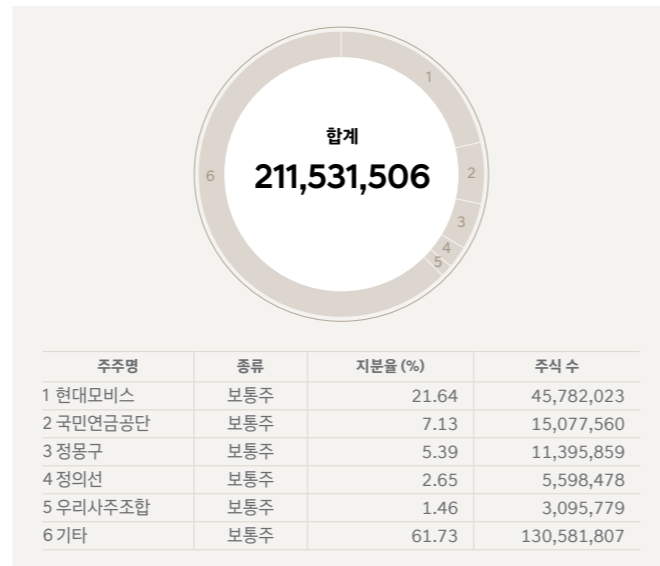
1
2
3
4
5
6

합계
211,531,506

| 주주명 | 종류 | 지분율 (%) | 주식 수 |
|---|---|---|---|
| 1 현대모비스 | 보통주 | 21.64 | 45,782,023 |
| 2 국민연금공단 | 보통주 | 7.13 | 15,077,560 |
| 3 정몽구 | 보통주 | 5.39 | 11,395,859 |
| 4 정의선 | 보통주 | 2.65 | 5,598,478 |
| 5 우리사주조합 | 보통주 | 1.46 | 3,095,779 |
| 6 기타 | 보통주 | 61.73 | 130,581,807 |